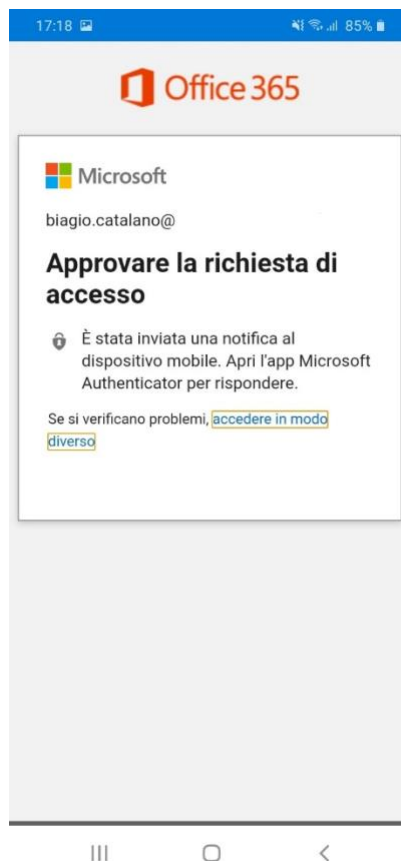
17:18 85%

Office 365

Microsoft

biagio.catalano@

Approvare la richiesta di accesso

È stata inviata una notifica al dispositivo mobile. Apri l'app Microsoft Authenticator per rispondere.

Se si verificano problemi, accedere in modo diverso